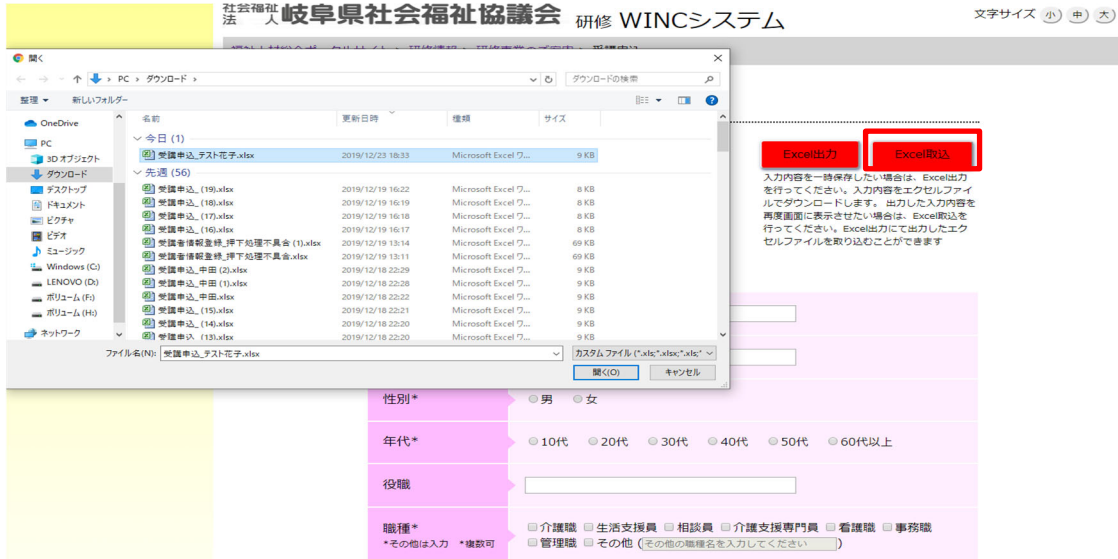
社会福祉法人 岐阜県社会福祉協議会 研修 WINCシステム

文字サイズ 小 中 大

開く

← → ↑ PC › ダウンロード ›

ダウンロードの検索

整理 ▼ 新しいフォルダー

OneDrive
PC
3D オブジェクト
ダウンロード
デスクトップ
ドキュメント
ピクチャ
ビデオ
ミュージック
Windows (C:)
LENOVO (D:)
ボリューム (F:)
ボリューム (H:)
ネットワーク

| 名前 | 更新日時 | 種類 | サイズ |
|---|---|---|---|
| 今日 (1) | | | |
| 受講申込_テスト花子.xlsx | 2019/12/23 18:33 | Microsoft Excel ワ... | 9 KB |
| 先週 (56) | | | |
| 受講申込_(19).xlsx | 2019/12/19 16:22 | Microsoft Excel ワ... | 8 KB |
| 受講申込_(18).xlsx | 2019/12/19 16:19 | Microsoft Excel ワ... | 8 KB |
| 受講申込_(17).xlsx | 2019/12/19 16:18 | Microsoft Excel ワ... | 8 KB |
| 受講申込_(16).xlsx | 2019/12/19 16:17 | Microsoft Excel ワ... | 8 KB |
| 受講者情報登録_押下処理不具合 (1).xlsx | 2019/12/19 13:14 | Microsoft Excel ワ... | 69 KB |
| 受講者情報登録_押下処理不具合.xlsx | 2019/12/19 13:11 | Microsoft Excel ワ... | 69 KB |
| 受講申込_中田 (2).xlsx | 2019/12/18 22:29 | Microsoft Excel ワ... | 9 KB |
| 受講申込_中田 (1).xlsx | 2019/12/18 22:28 | Microsoft Excel ワ... | 9 KB |
| 受講申込_中田.xlsx | 2019/12/18 22:22 | Microsoft Excel ワ... | 9 KB |
| 受講申込_(15).xlsx | 2019/12/18 22:21 | Microsoft Excel ワ... | 9 KB |
| 受講申込_(14).xlsx | 2019/12/18 22:20 | Microsoft Excel ワ... | 9 KB |
| 受講申込_(13).xlsx | 2019/12/18 22:20 | Microsoft Excel ワ... | 9 KB |

ファイル名(N): 受講申込_テスト花子.xlsx

カスタム ファイル (*.xls;*.xlsx;*.xls;*

開く(O) キャンセル

Excel出力 Excel取込

入力内容を一時保存したい場合は、Excel出力を行ってください。入力内容をエクセルファイルでダウンロードします。 出力した入力内容を再度画面に表示させたい場合は、Excel取込を行ってください。Excel出力にて出力したエクセルファイルを取り込むことができます

性別* ○男 ○女

年代* ○10代 ○20代 ○30代 ○40代 ○50代 ○60代以上

役職

職種* □介護職 □生活支援員 □相談員 □介護支援専門員 □看護職 □事務職 □管理職 □その他（その他の職種名を入力してください）
*その他は入力 *複数可